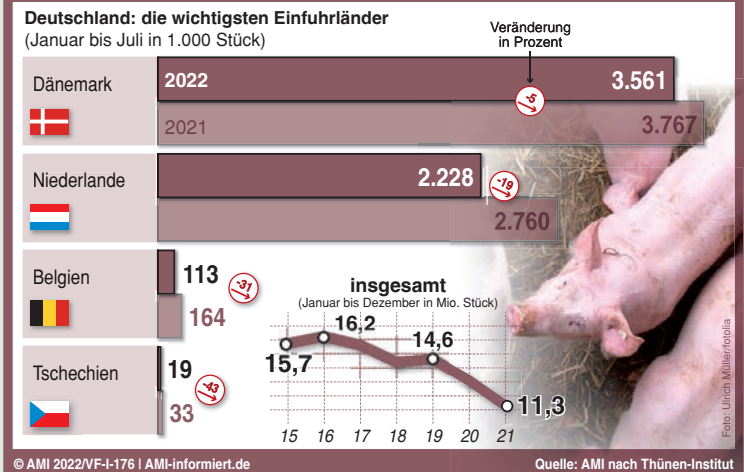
Deutschland: die wichtigsten Einfuhrländer
(Januar bis Juli in 1.000 Stück)

Veränderung in Prozent

Dänemark
2022 3.561
-5
2021 3.767

Niederlande
2.228
-19
2.760

Belgien
113
-31
164

Tschechien
19
-43
33

insgesamt
(Januar bis Dezember in Mio. Stück)
15,7
16,2
14,6
11,3
15 16 17 18 19 20 21

Foto: Ulrich Müller/fotolia

© AMI 2022/VF-I-176 | AMI-informiert.de

Quelle: AMI nach Thünen-Institut